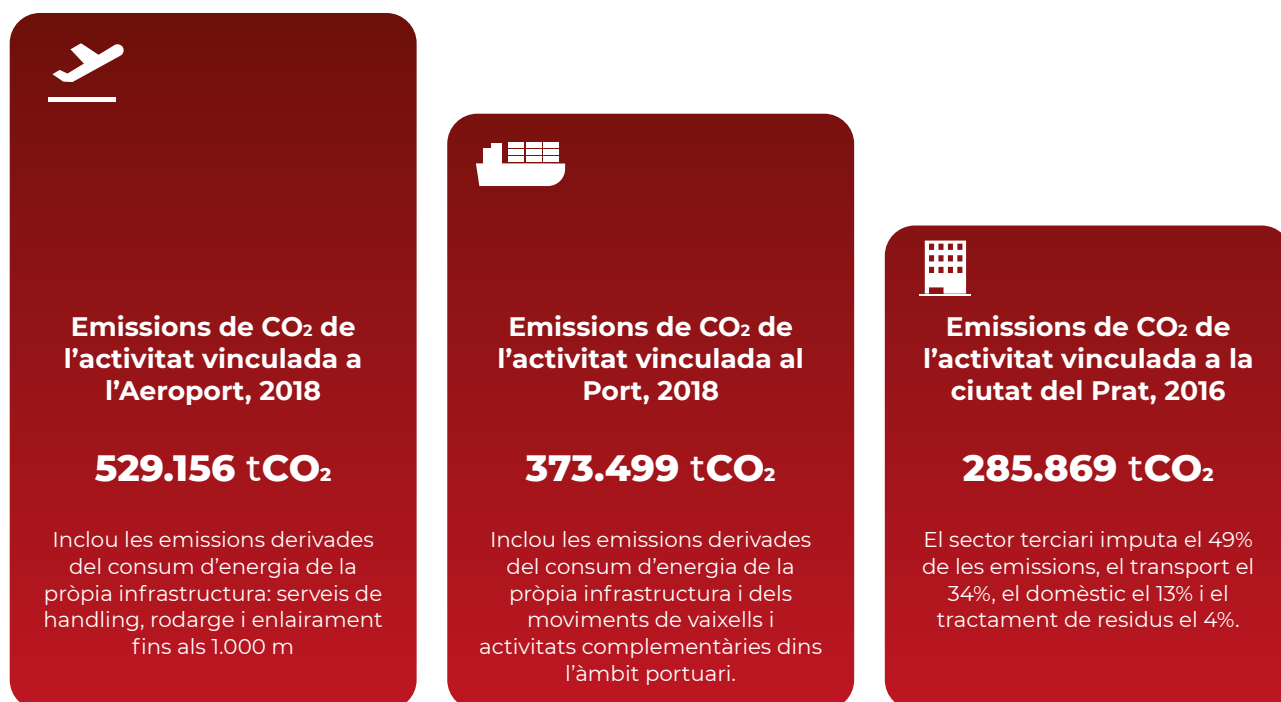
Emissions de $CO_2$ de l’activitat vinculada a l’Aeroport, 2018

529.156 t$CO_2$

Inclou les emissions derivades del consum d’energia de la pròpia infrastructura: serveis de handling, rodarge i enlairament fins als 1.000 m

Emissions de $CO_2$ de l’activitat vinculada al Port, 2018

373.499 t$CO_2$

Inclou les emissions derivades del consum d’energia de la pròpia infrastructura i dels moviments de vaixells i activitats complementàries dins l’àmbit portuari.

Emissions de $CO_2$ de l’activitat vinculada a la ciutat del Prat, 2016

285.869 t$CO_2$

El sector terciari imputa el 49% de les emissions, el transport el 34%, el domèstic el 13% i el tractament de residus el 4%.